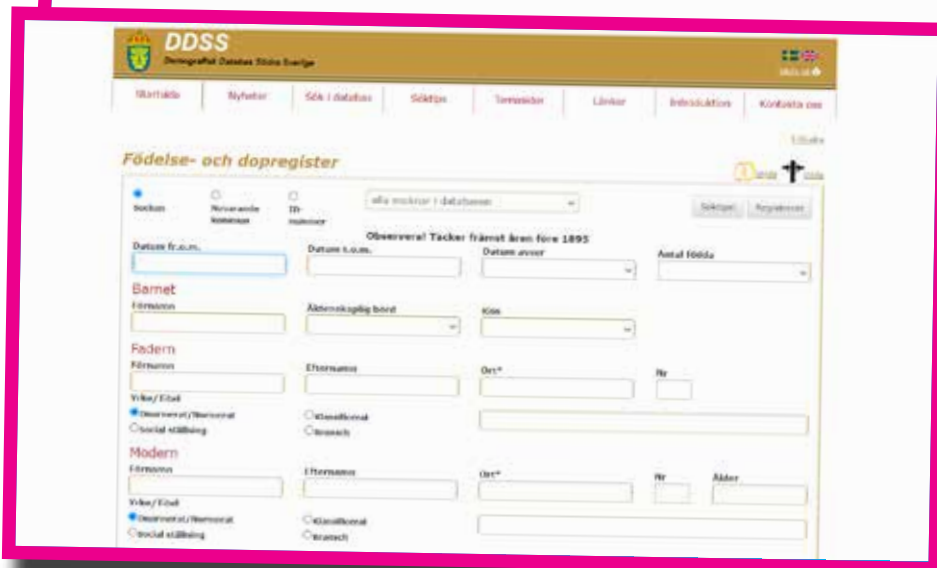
DDSS
Demografisk Databas Södra Sverige

Startsida | Nyheter | Sök i databas | Söktips | Termer/ord | Länkar | Introduktion | Kontakta oss

Utskrift

Födelse- och dopregister

Socken
Motsvarande kommuner
Till-kommuner
alla socknar i databasen
Söktips
Nyregistrera

Observera! Täcker främst åren före 1895

Datum fr.o.m.
Datum t.o.m.
Datum avser
Antal födda

Barnet
Förnamn
Äktenskaplig börd
Kön

Fadern
Förnamn
Efternamn
Ort*
Nr
Yrke/Titel
Observerat/Normerat
Klassificerat
Social ställning
Bransch

Modern
Förnamn
Efternamn
Ort*
Nr
Ålder
Yrke/Titel
Observerat/Normerat
Klassificerat
Social ställning
Bransch